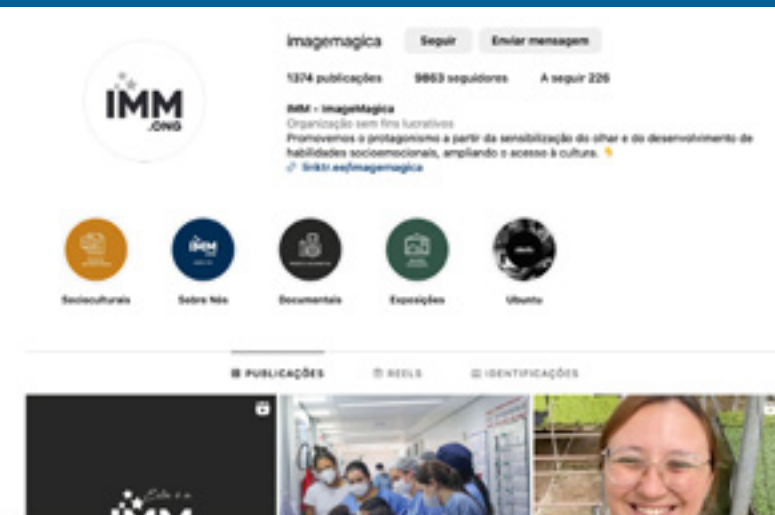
IMM .ONG

imagemagica Seguir Enviar mensagem

1374 publicações 9863 seguidores A seguir 226

IMM - ImageMagica
Organização sem fins lucrativos
Promovemos o protagonismo a partir da sensibilização do olhar e do desenvolvimento de habilidades socioemocionais, ampliando o acesso à cultura. 👇
🔗 linktr.ee/imagemagica

Socioculturais Sobre Nós Documentais Exposições Ubuntu

PUBLICAÇÕES REELS IDENTIFICAÇÕES

IMM